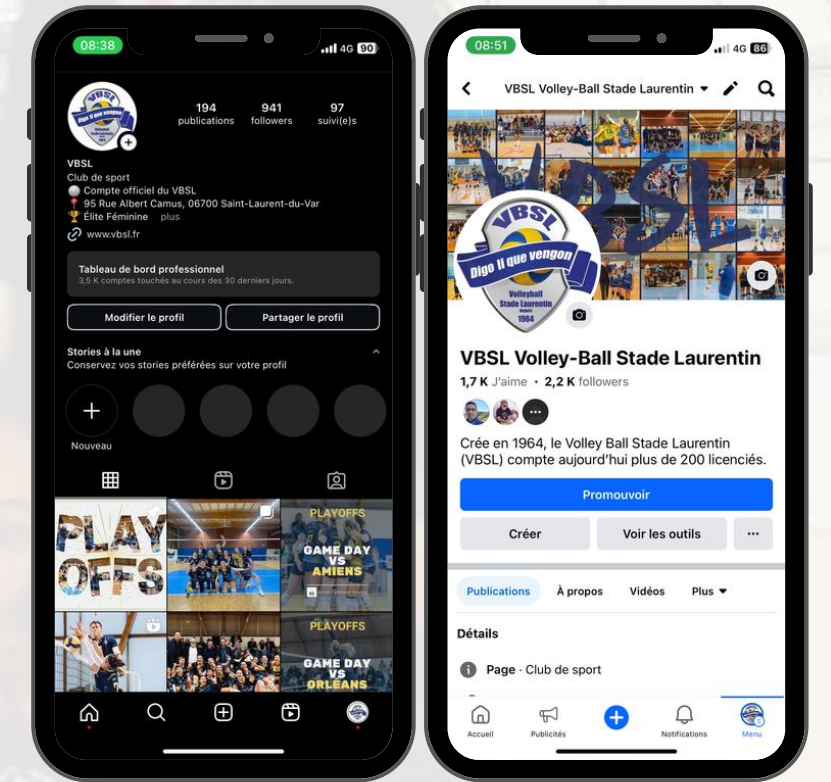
08:38 4G 90

VBSL Digo li que vengon

194 publications
941 followers
97 suivi(e)s

VBSL
Club de sport
⚪ Compte officiel du VBSL
📍 95 Rue Albert Camus, 06700 Saint-Laurent-du-Var
🏆 Élite Féminine plus
www.vbsl.fr

Tableau de bord professionnel
3,5 K comptes touchés au cours des 30 derniers jours.

Modifier le profil
Partager le profil

Stories à la une
Conservez vos stories préférées sur votre profil

Nouveau

PLAY OFFS
PLAYOFFS
GAME DAY VS AMIENS
PLAYOFFS
GAME DAY VS ORLEANS

08:51 4G 86

VBSL Volley-Ball Stade Laurentin

VBSL
Digo li que vengon
Volleyball Stade Laurentin 1964

VBSL Volley-Ball Stade Laurentin
1,7 K J'aime • 2,2 K followers

Crée en 1964, le Volley Ball Stade Laurentin (VBSL) compte aujourd'hui plus de 200 licenciés.

Promouvoir
Créer
Voir les outils
...

Publications
À propos
Vidéos
Plus

Détails

Page · Club de sport

Accueil
Publicités
Notifications
Menu